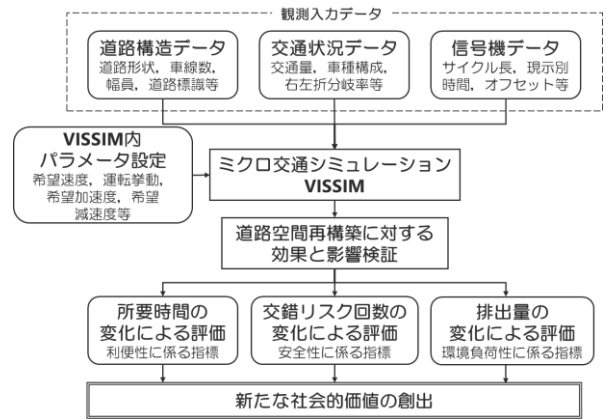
観測入力データ

道路構造データ
道路形状，車線数，幅員，道路標識等

交通状況データ
交通量，車種構成，右左折分岐率等

信号機データ
サイクル長，現示別時間，オフセット等

VISSIM内パラメータ設定
希望速度，運転挙動，希望加速度，希望減速度等

ミクロ交通シミュレーション
VISSIM

道路空間再構築に対する効果と影響検証

所要時間の変化による評価
利便性に係る指標

交錯リスク回数の変化による評価
安全性に係る指標

排出量の変化による評価
環境負荷性に係る指標

新たな社会的価値の創出